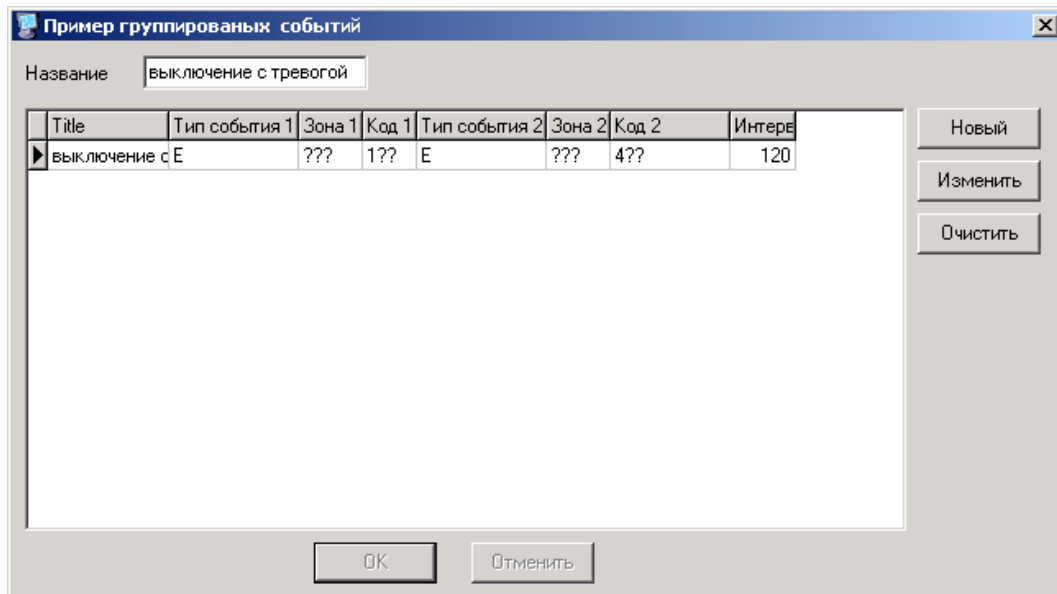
Пример группированых событий

Название выключение с тревогой

| Title | Тип события 1 | Зона 1 | Код 1 | Тип события 2 | Зона 2 | Код 2 | Интерв |
|---|---|---|---|---|---|---|---|
| выключение с | E | ??? | 1?? | E | ??? | 4?? | 120 |

Новый

Изменить

Очистить

OK

Отменить